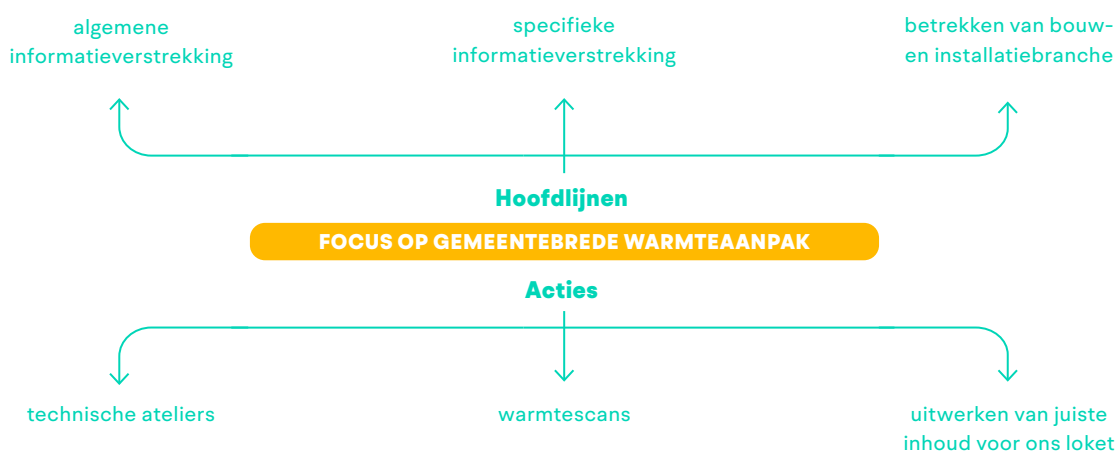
algemene informatieverstrekking

specifieke informatieverstrekking

betrekken van bouw- en installatiebranche

Hoofdlijnen

FOCUS OP GEMEENTEBREDE WARMTEAANPAK

Acties

technische ateliers

warmtescans

uitwerken van juiste inhoud voor ons loket